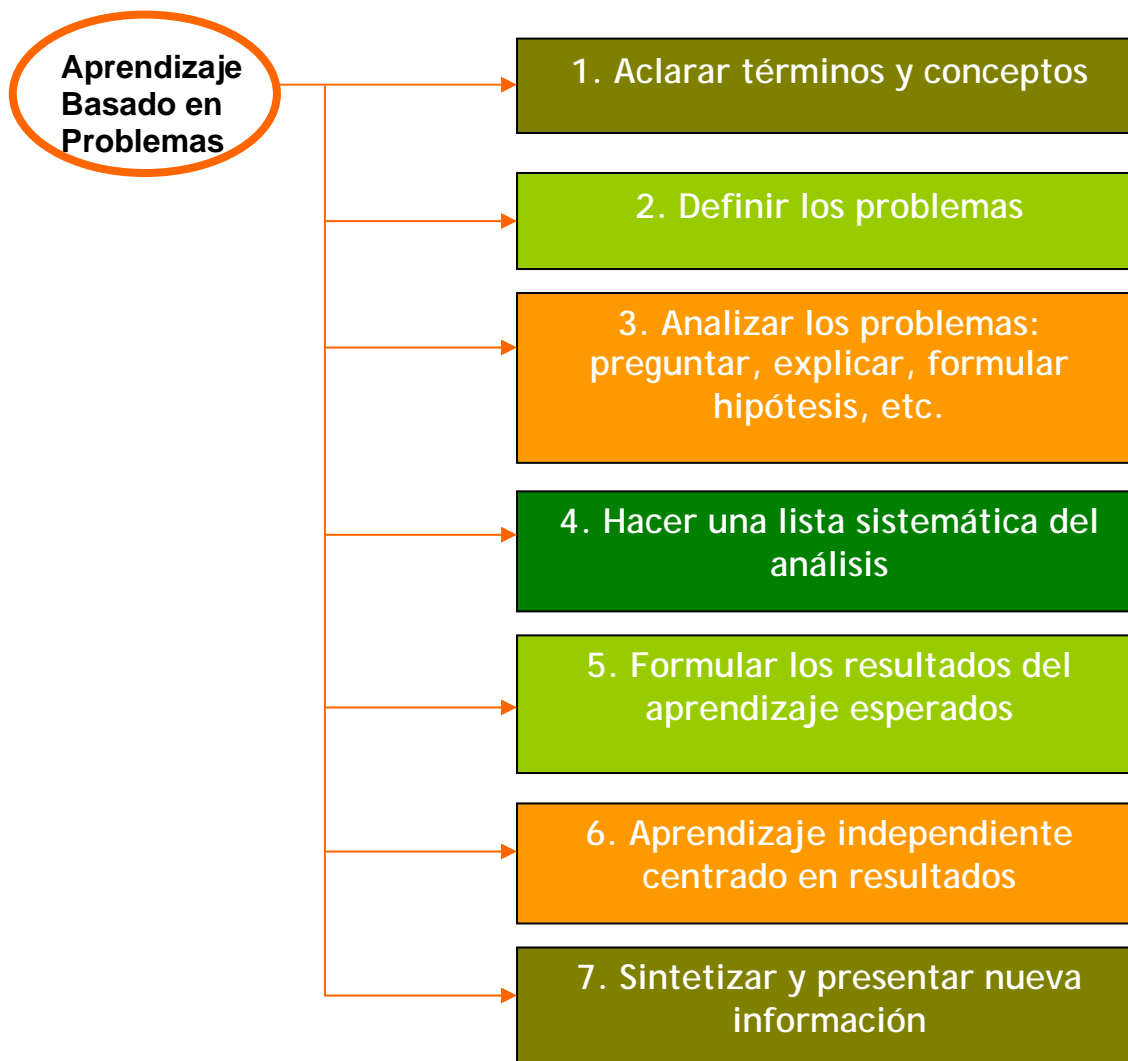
Aprendizaje Basado en Problemas

1. Aclarar términos y conceptos

2. Definir los problemas

3. Analizar los problemas: preguntar, explicar, formular hipótesis, etc.

4. Hacer una lista sistemática del análisis

5. Formular los resultados del aprendizaje esperados

6. Aprendizaje independiente centrado en resultados

7. Sintetizar y presentar nueva información